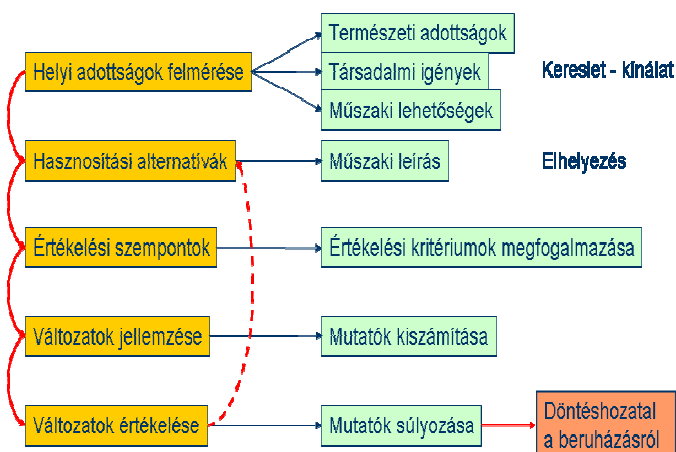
Helyi adottságok felmérése

Természeti adottságok

Társadalmi igények

Műszaki lehetőségek

Kereslet - kínálat

Hasznosítási alternatívák

Műszaki leírás

Elhelyezés

Értékelési szempontok

Értékelési kritériumok megfogalmazása

Változatok jellemzése

Mutatók kiszámítása

Változatok értékelése

Mutatók súlyozása

Döntéshozatal a beruházásról